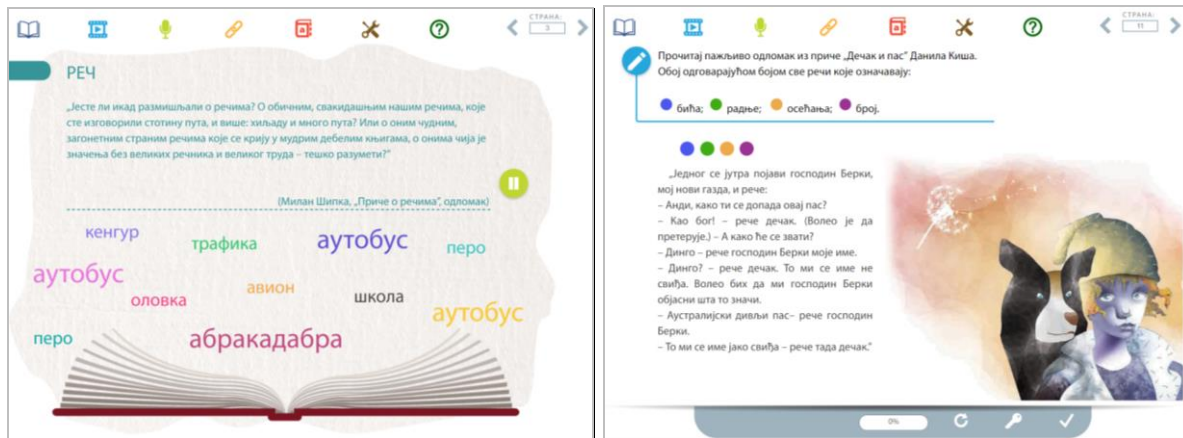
СТРАНА: 3

РЕЧ

„Јесте ли икад размишљали о речима? О обичним, свакидашњим нашим речима, које сте изговорили стотину пута, и више: хиљаду и много пута? Или о оним чудним, загонетним страним речима које се крију у мудрим дебелим књигама, о онима чија је значења без великих речника и великог труда – тешко разумети?"

(Милан Шипка, „Приче о речима", одломак)

кенгур
трафика
аутобус
перо
аутобус
оловка
авион
школа
аутобус
перо
абракадабра

СТРАНА: 11

Прочитај пажљиво одломак из приче „Дечак и пас" Данила Киша. Обој одговарајућом бојом све речи које означавају:

бића; радње; осећања; број.

„Једног се јутра појави господин Берки, мој нови газда, и рече:
– Анди, како ти се допада овај пас?
– Као бог! – рече дечак. (Волео је да претерује.) – А како ће се звати?
– Динго – рече господин Берки моје име.
– Динго? – рече дечак. То ми се име не свиђа. Волео бих да ми господин Берки објасни шта то значи.
– Аустралијски дивљи пас– рече господин Берки.
– То ми се име јако свиђа – рече тада дечак."

0%